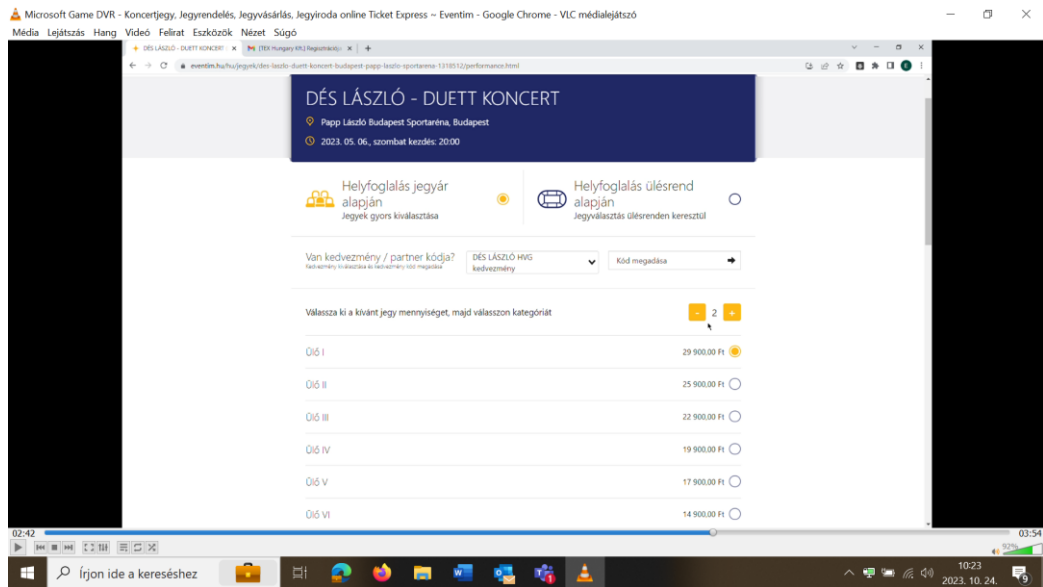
Microsoft Game DVR - Koncertjegy, Jegyrendelés, Jegyvásárlás, Jegyiroda online Ticket Express ~ Eventim - Google Chrome - VLC médialejátszó

Média Lejátszás Hang Videó Felirat Eszközök Nézet Súgó

DÉS LÁSZLÓ - DUETT KONCERT | [TEX Hungary Kft.] Regisztráció

eventim.hu/hu/jegyek/des-laszlo-duett-koncert-budapest-papp-laszlo-sportarena-1318512/performance.html

DÉS LÁSZLÓ - DUETT KONCERT

Papp László Budapest Sportaréna, Budapest

2023. 05. 06., szombat kezdés: 20:00

Helyfoglalás jegyár alapján
Jegyek gyors kiválasztása

Helyfoglalás ülésrend alapján
Jegyválasztás ülésrenden keresztül

Van kedvezmény / partner kódja?
Kedvezmény kiválasztása és kedvezmény kód megadása

DÉS LÁSZLÓ HVG kedvezmény

Kód megadása

Válassza ki a kívánt jegy mennyiséget, majd válasszon kategóriát

- 2 +

| | |
|---|---|
| Ülő I | 29 900,00 Ft |
| Ülő II | 25 900,00 Ft |
| Ülő III | 22 900,00 Ft |
| Ülő IV | 19 900,00 Ft |
| Ülő V | 17 900,00 Ft |
| Ülő VI | 14 900,00 Ft |

02:42
03:54

Írjon ide a kereséshez

10:23
2023. 10. 24.